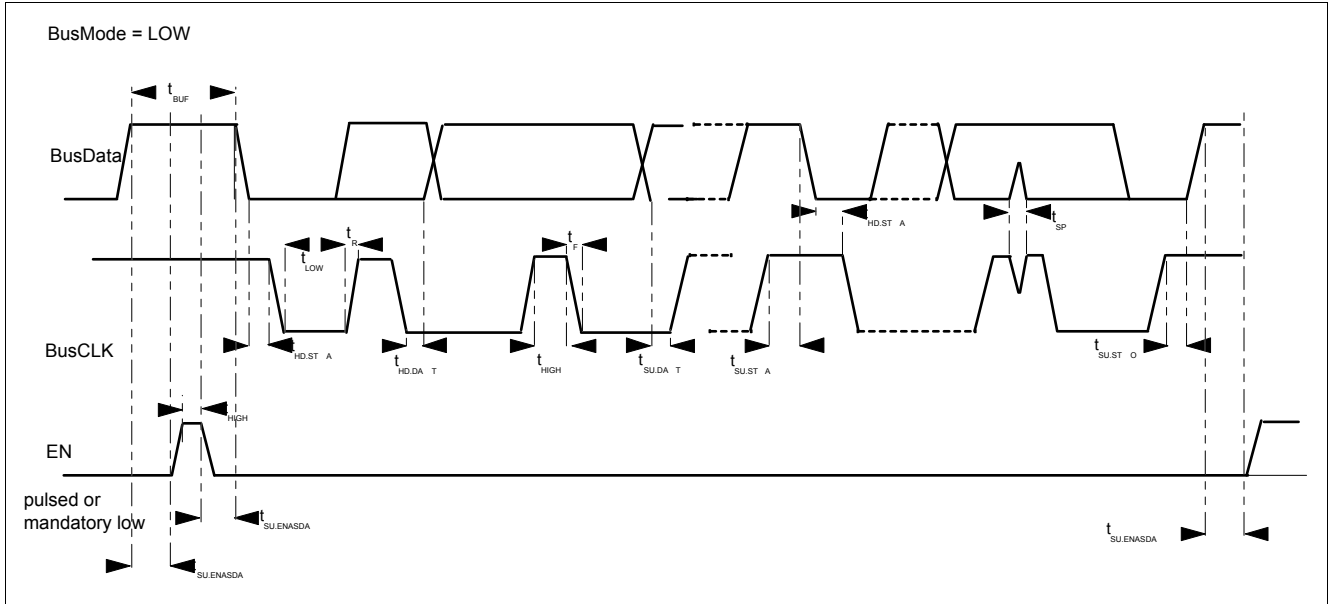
BusMode = LOW

$t_{BUF}$

BusData

$t_{HD.ST\ A}$

$t_{SP}$

$t_{LOW}$

$t_{R}$

$t_{F}$

BusCLK

$t_{HD.ST\ A}$

$t_{HD.DA\ T}$

$t_{HIGH}$

$t_{SU.DA\ T}$

$t_{SU.ST\ A}$

$t_{SU.ST\ O}$

$t_{HIGH}$

EN

pulsed or mandatory low

$t_{SU.ENASDA}$

$t_{SU.ENASDA}$

$t_{SU.ENASDA}$